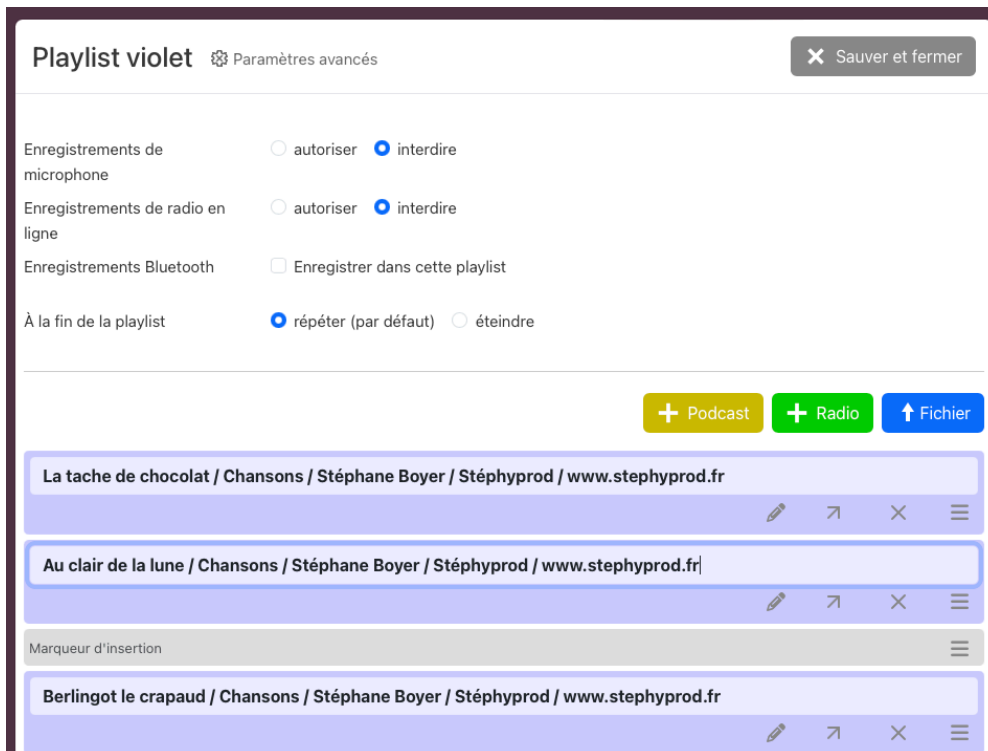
Playlist violet Paramètres avancés

Sauver et fermer

Enregistrements de microphone autoriser interdire

Enregistrements de radio en ligne autoriser interdire

Enregistrements Bluetooth Enregistrer dans cette playlist

À la fin de la playlist répéter (par défaut) éteindre

Podcast Radio Fichier

La tache de chocolat / Chansons / Stéphane Boyer / Stéphyprod / www.stephyprod.fr

Au clair de la lune / Chansons / Stéphane Boyer / Stéphyprod / www.stephyprod.fr

Marqueur d'insertion

Berlingot le crapaud / Chansons / Stéphane Boyer / Stéphyprod / www.stephyprod.fr